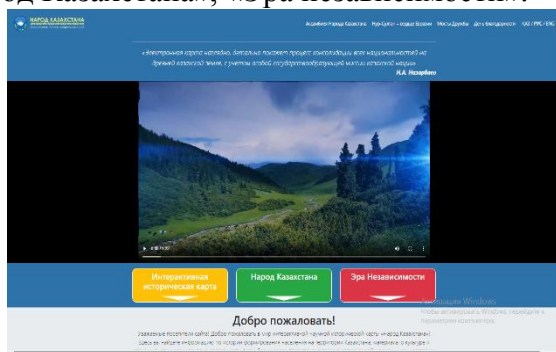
од Казахстана», «Эра независимости».

НАРОД КАЗАХСТАНА

Ассамблея Народа Казахстана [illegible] Места Дружбы День благодарности КАЗ / РУС / ENG

«Электронная карта наглядно, детально покажет процесс консолидации всех национальностей на древней казахской земле, с учетом особой государствообразующей миссии казахской нации»

Н.А. Назарбаев

Интерактивная историческая карта

Народ Казахстана

Эра Независимости

Активация Windows
Чтобы активировать Windows, перейдите в параметры компьютера.

Добро пожаловать!

Уважаемые посетители сайта! Добро пожаловать в мир интерактивной научной исторической карты «Народ Казахстана». Здесь вы найдете информацию по истории формирования населения на территории Казахстана, материалы о культуре и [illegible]